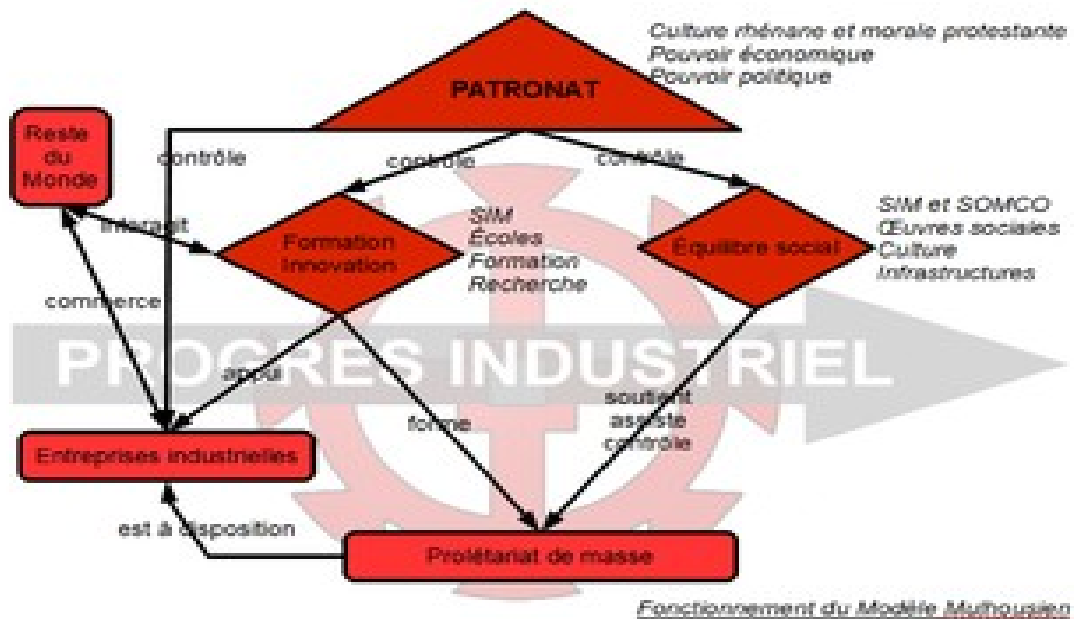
PATRONAT

Culture rhénane et morale protestante
Pouvoir économique
Pouvoir politique

Reste du Monde

contrôle

contrôle

contrôle

interagit

Formation Innovation

SIM
Écoles
Formation
Recherche

Équilibre social

SIM et SOMCO
Œuvres sociales
Culture
Infrastructures

commercer

PROGRES INDUSTRIEL

appui

forme

soutient
assiste
contrôle

Entreprises industrielles

est à disposition

Prolétariat de masse

Fonctionnement du Modèle Mulhousien